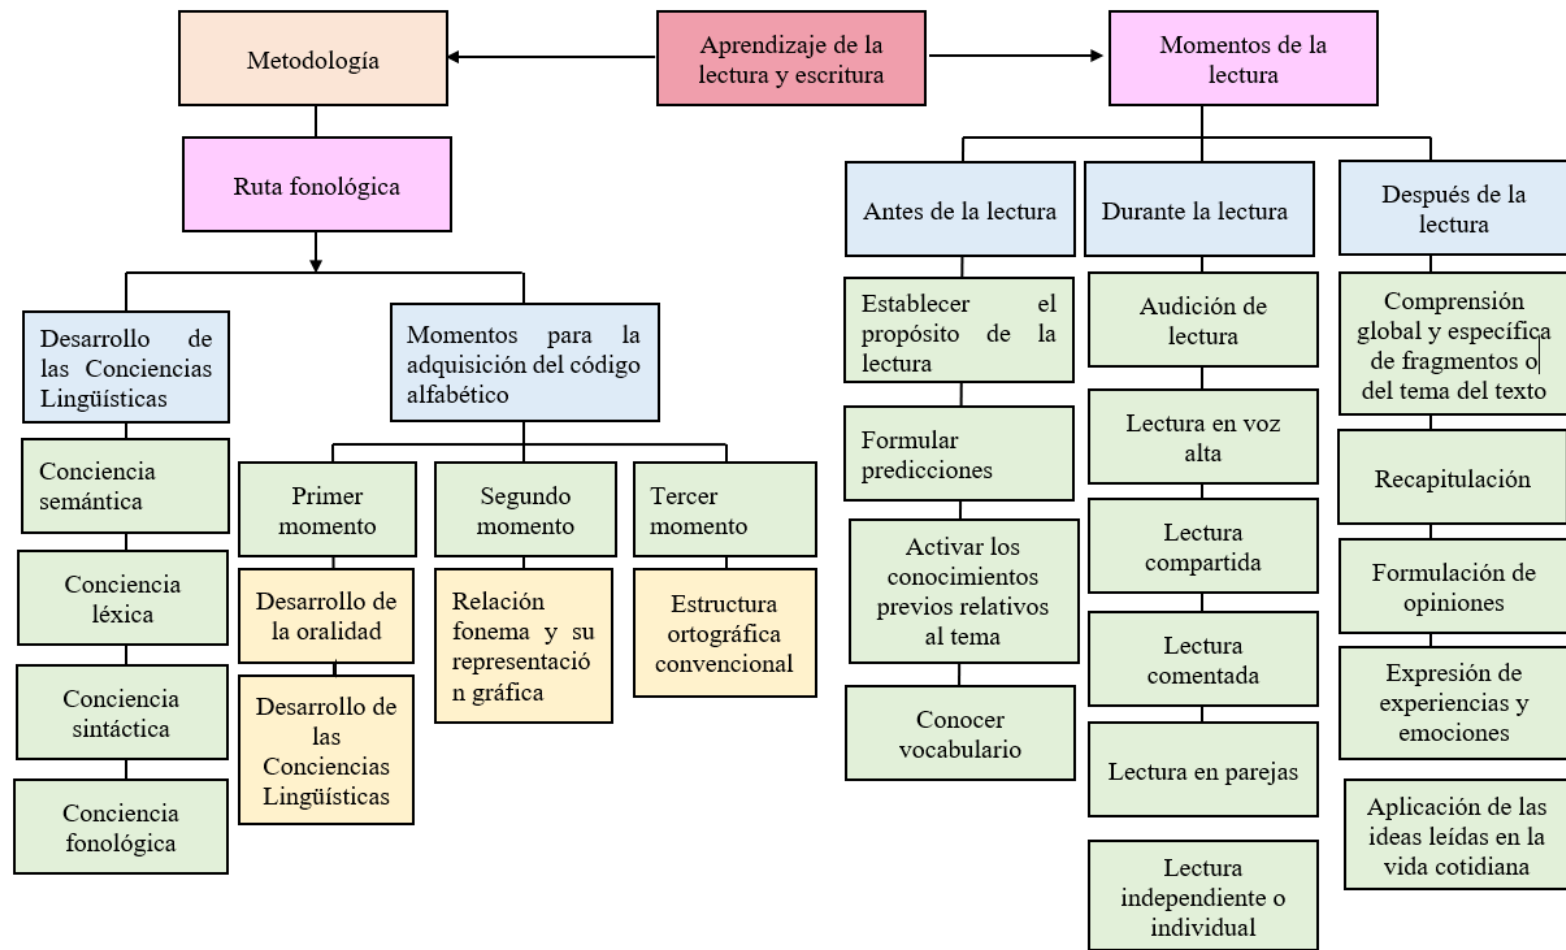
Aprendizaje de la lectura y escritura

Metodología

Ruta fonológica

Desarrollo de las Conciencias Lingüísticas

Conciencia semántica

Conciencia léxica

Conciencia sintáctica

Conciencia fonológica

Momentos para la adquisición del código alfabético

Primer momento

Desarrollo de la oralidad

Desarrollo de las Conciencias Lingüísticas

Segundo momento

Relación fonema y su representación gráfica

Tercer momento

Estructura ortográfica convencional

Momentos de la lectura

Antes de la lectura

Establecer el propósito de la lectura

Formular predicciones

Activar los conocimientos previos relativos al tema

Conocer vocabulario

Durante la lectura

Audición de lectura

Lectura en voz alta

Lectura compartida

Lectura comentada

Lectura en parejas

Lectura independiente o individual

Después de la lectura

Comprensión global y específica de fragmentos o del tema del texto

Recapitulación

Formulación de opiniones

Expresión de experiencias y emociones

Aplicación de las ideas leídas en la vida cotidiana